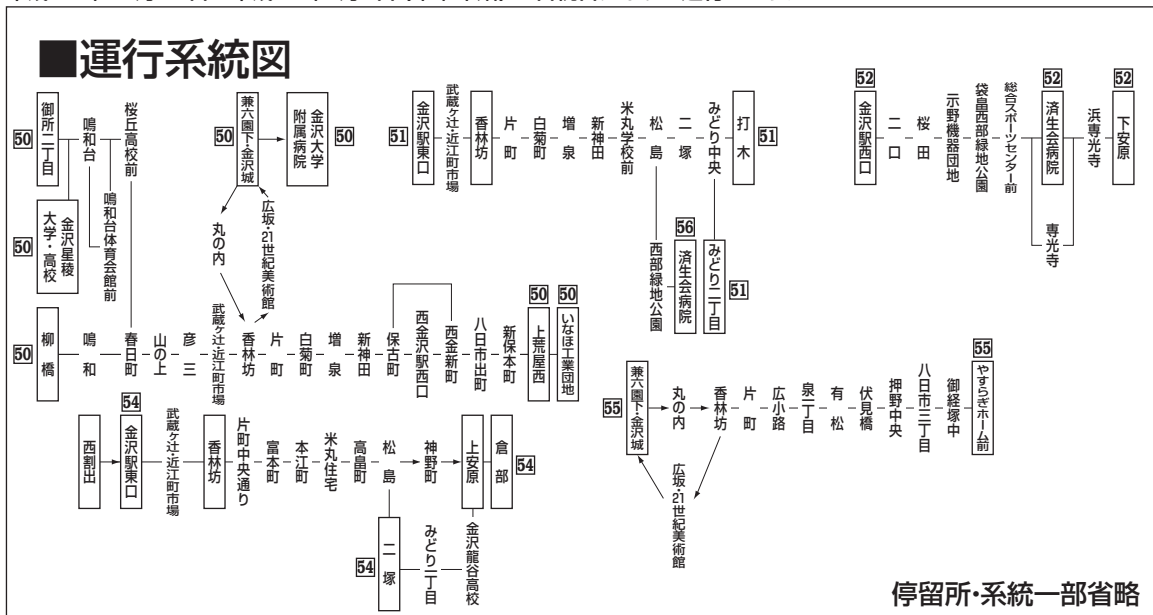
■運行系統図

50 御所二丁目
鳴和台
鳴和台体育会館前
桜丘高校前
50 金沢星稜大学・高校

50 兼六園下・金沢城
金沢大学附属病院 50
丸の内
広坂・21世紀美術館

51 金沢駅東口
武蔵ヶ辻・近江町市場
香林坊
片町
白菊町
増泉
新神田
米丸学校前
松島
二塚
みどり中央
打木 51
西部緑地公園
56 済生会病院
みどり二丁目 51

52 金沢駅西口
二口
桜田
示野機器団地
袋畠西部緑地公園
総合スポーツセンター前
52 済生会病院
専光寺
浜専光寺
52 下安原

50 柳橋
鳴和
春日町
山の上
彦三
武蔵ヶ辻・近江町市場
香林坊
片町
白菊町
増泉
新神田
保古町
西金沢駅西口
西金新町
八日市出町
新保本町
50 上荒屋西
50 いなほ工業団地

西割出
54 金沢駅東口
武蔵ヶ辻・近江町市場
香林坊
片町中央通り
富本町
本江町
米丸住宅
高畠町
松島
神野町
上安原
倉部 54
54 二塚
みどり一丁目
金沢龍谷高校

55 兼六園下・金沢城
丸の内
香林坊
片町
広小路
泉一丁目
有松
伏見橋
押野中央
八日市三丁目
御経塚中
55 やすらぎホーム前
広坂・21世紀美術館

停留所・系統一部省略